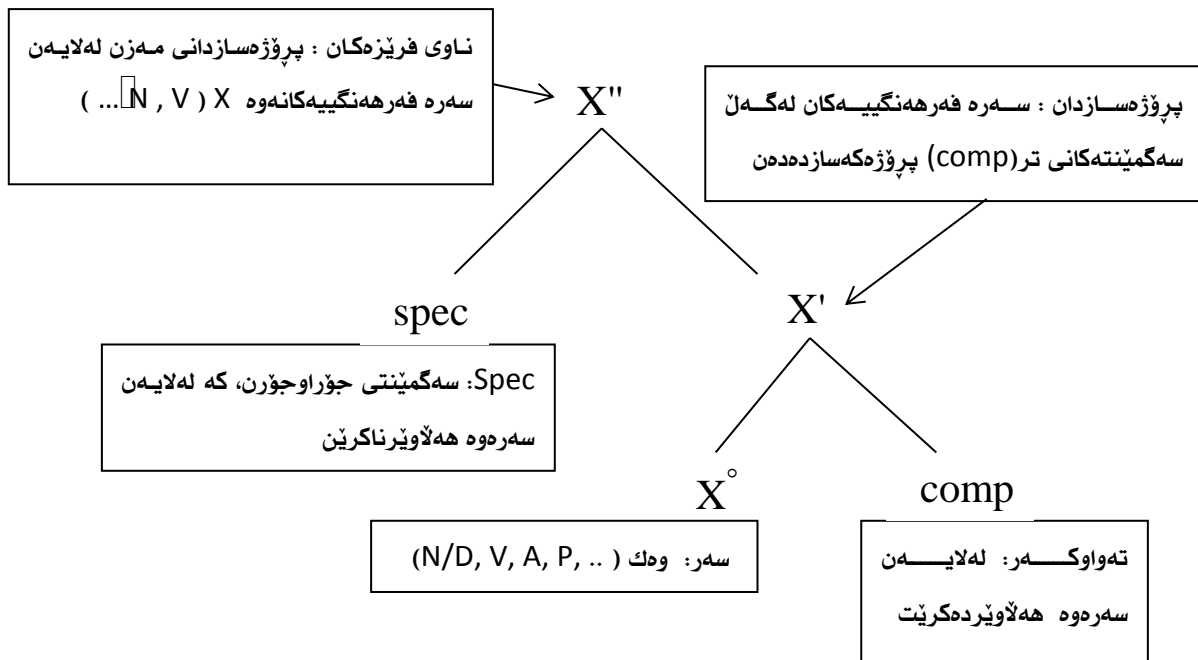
ناوی فرێزەکان : پرۆژەسازدانی مەزن لەلایەن سەرە فەرهەنگییەکانەوە X ( N , V , … )

X''

پرۆژەسازدان : سەرە فەرهەنگییەکان لەگەڵ سەگمێنتەکانی تر(comp) پرۆژەکەسازدەدەن

spec

X'

Spec: سەگمێنتی جۆراوجۆرن، کە لەلایەن سەرەوە هەڵاوێرناکرێن

$X^{\circ}$

comp

سەر: وەك ( .. ,N/D, V, A, P)

تەواوکەر: لەلایەن سەرەوە هەڵاوێردەکرێت